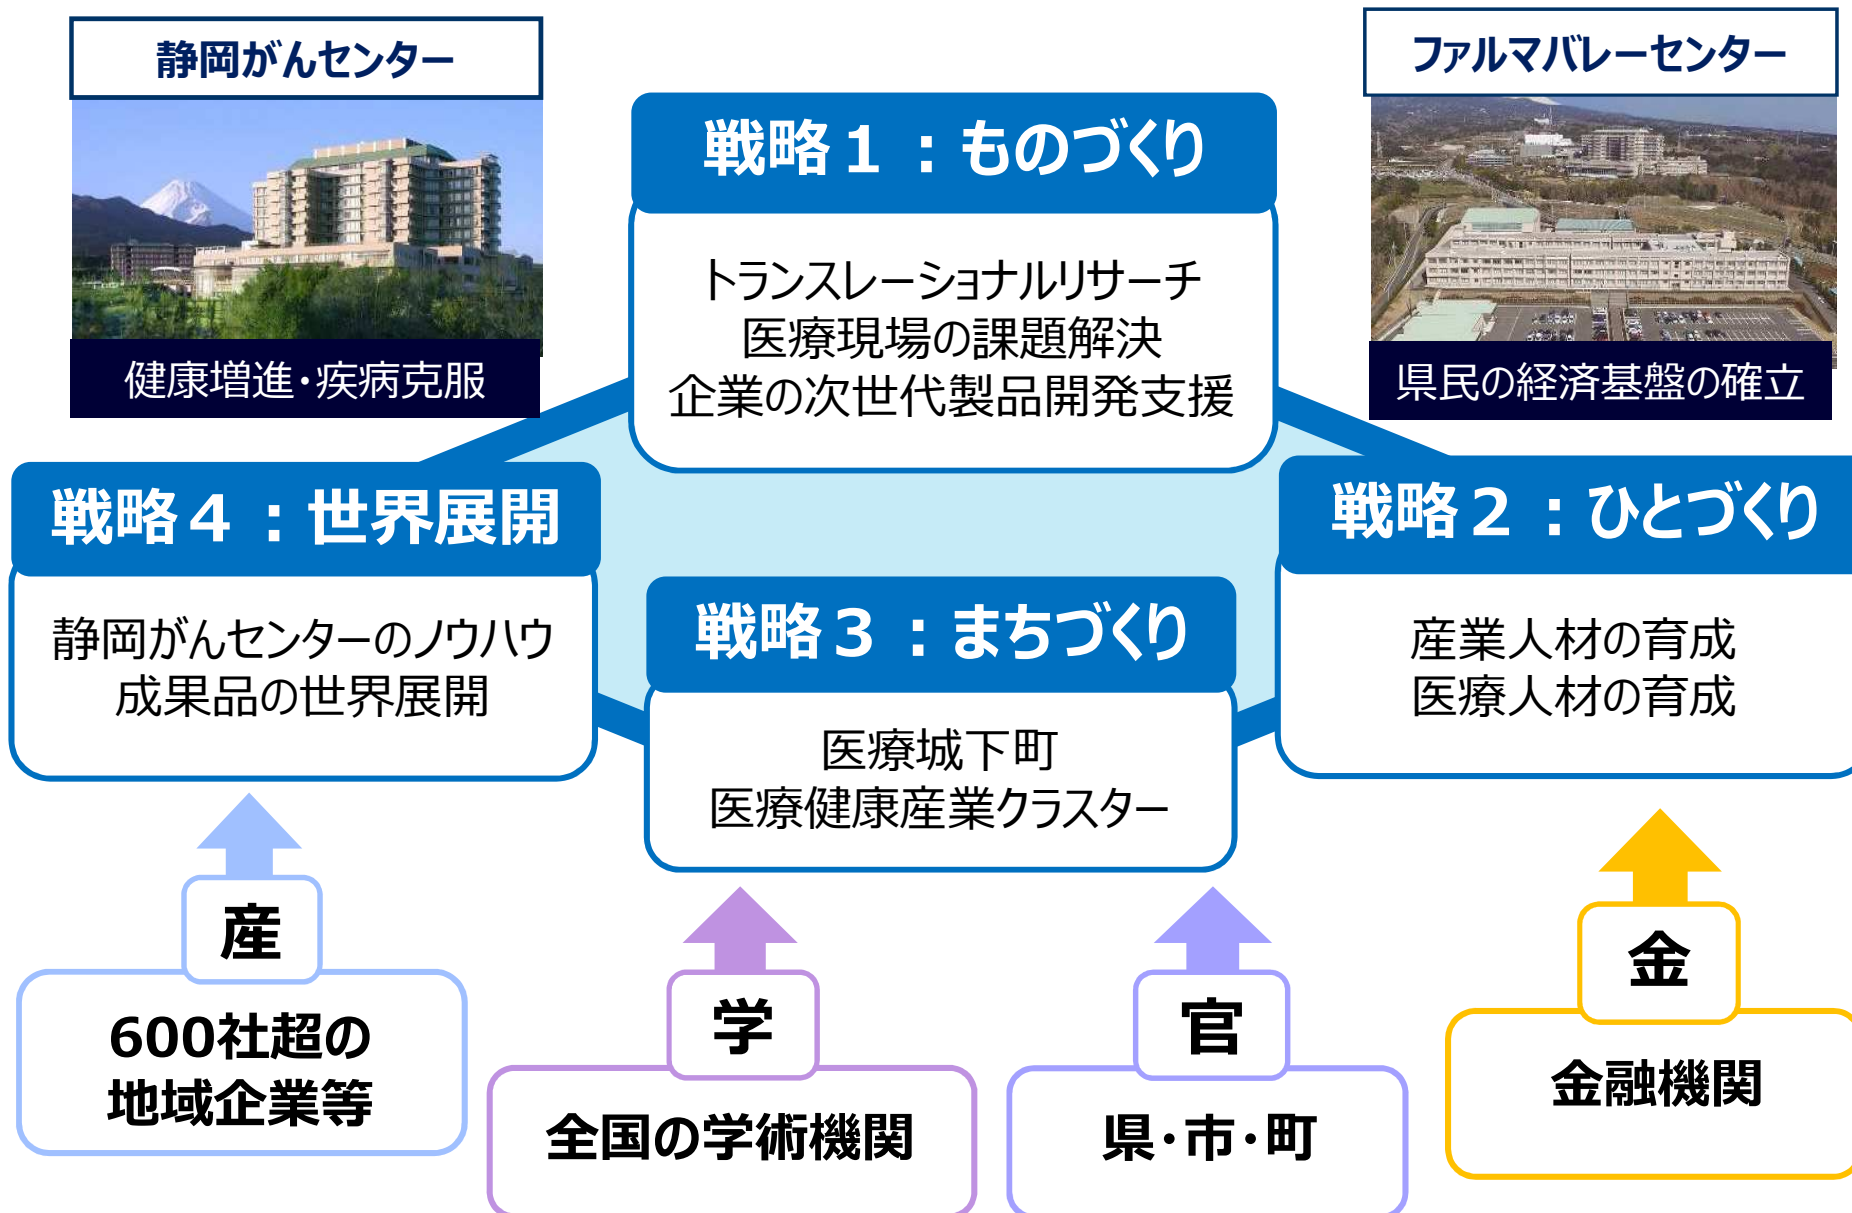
静岡がんセンター

健康増進・疾病克服

戦略１：ものづくり

トランスレーショナルリサーチ
医療現場の課題解決
企業の次世代製品開発支援

ファルマバレーセンター

県民の経済基盤の確立

戦略４：世界展開

静岡がんセンターのノウハウ
成果品の世界展開

戦略３：まちづくり

医療城下町
医療健康産業クラスター

戦略２：ひとづくり

産業人材の育成
医療人材の育成

産

600社超の
地域企業等

学

全国の学術機関

官

県・市・町

金

金融機関